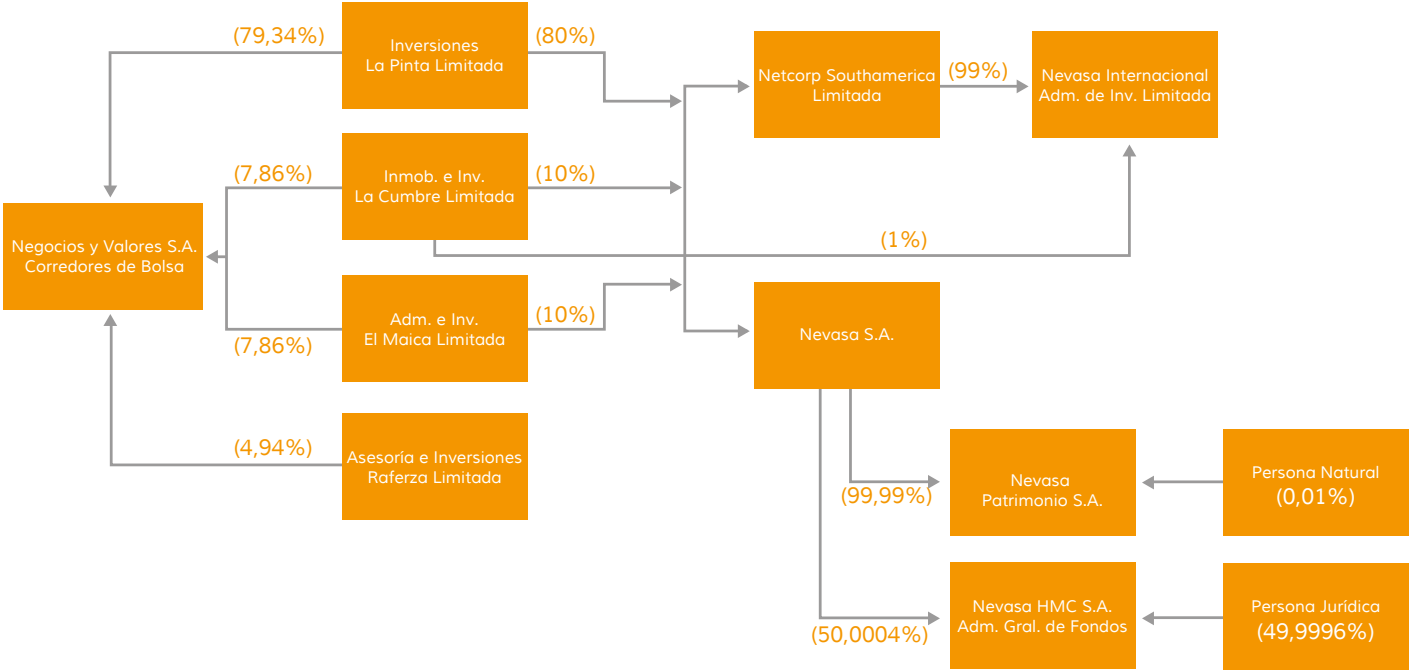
(79,34%)

Inversiones La Pinta Limitada

(80%)

Netcorp Southamerica Limitada

(99%)

Nevasa Internacional Adm. de Inv. Limitada

(7,86%)

Inmob. e Inv. La Cumbre Limitada

(10%)

Negocios y Valores S.A. Corredores de Bolsa

(1%)

Adm. e Inv. El Maica Limitada

(10%)

Nevasa S.A.

(7,86%)

(4,94%)

Asesoría e Inversiones Raferza Limitada

Nevasa Patrimonio S.A.

Persona Natural (0,01%)

(99,99%)

Nevasa HMC S.A. Adm. Gral. de Fondos

Persona Jurídica (49,9996%)

(50,0004%)